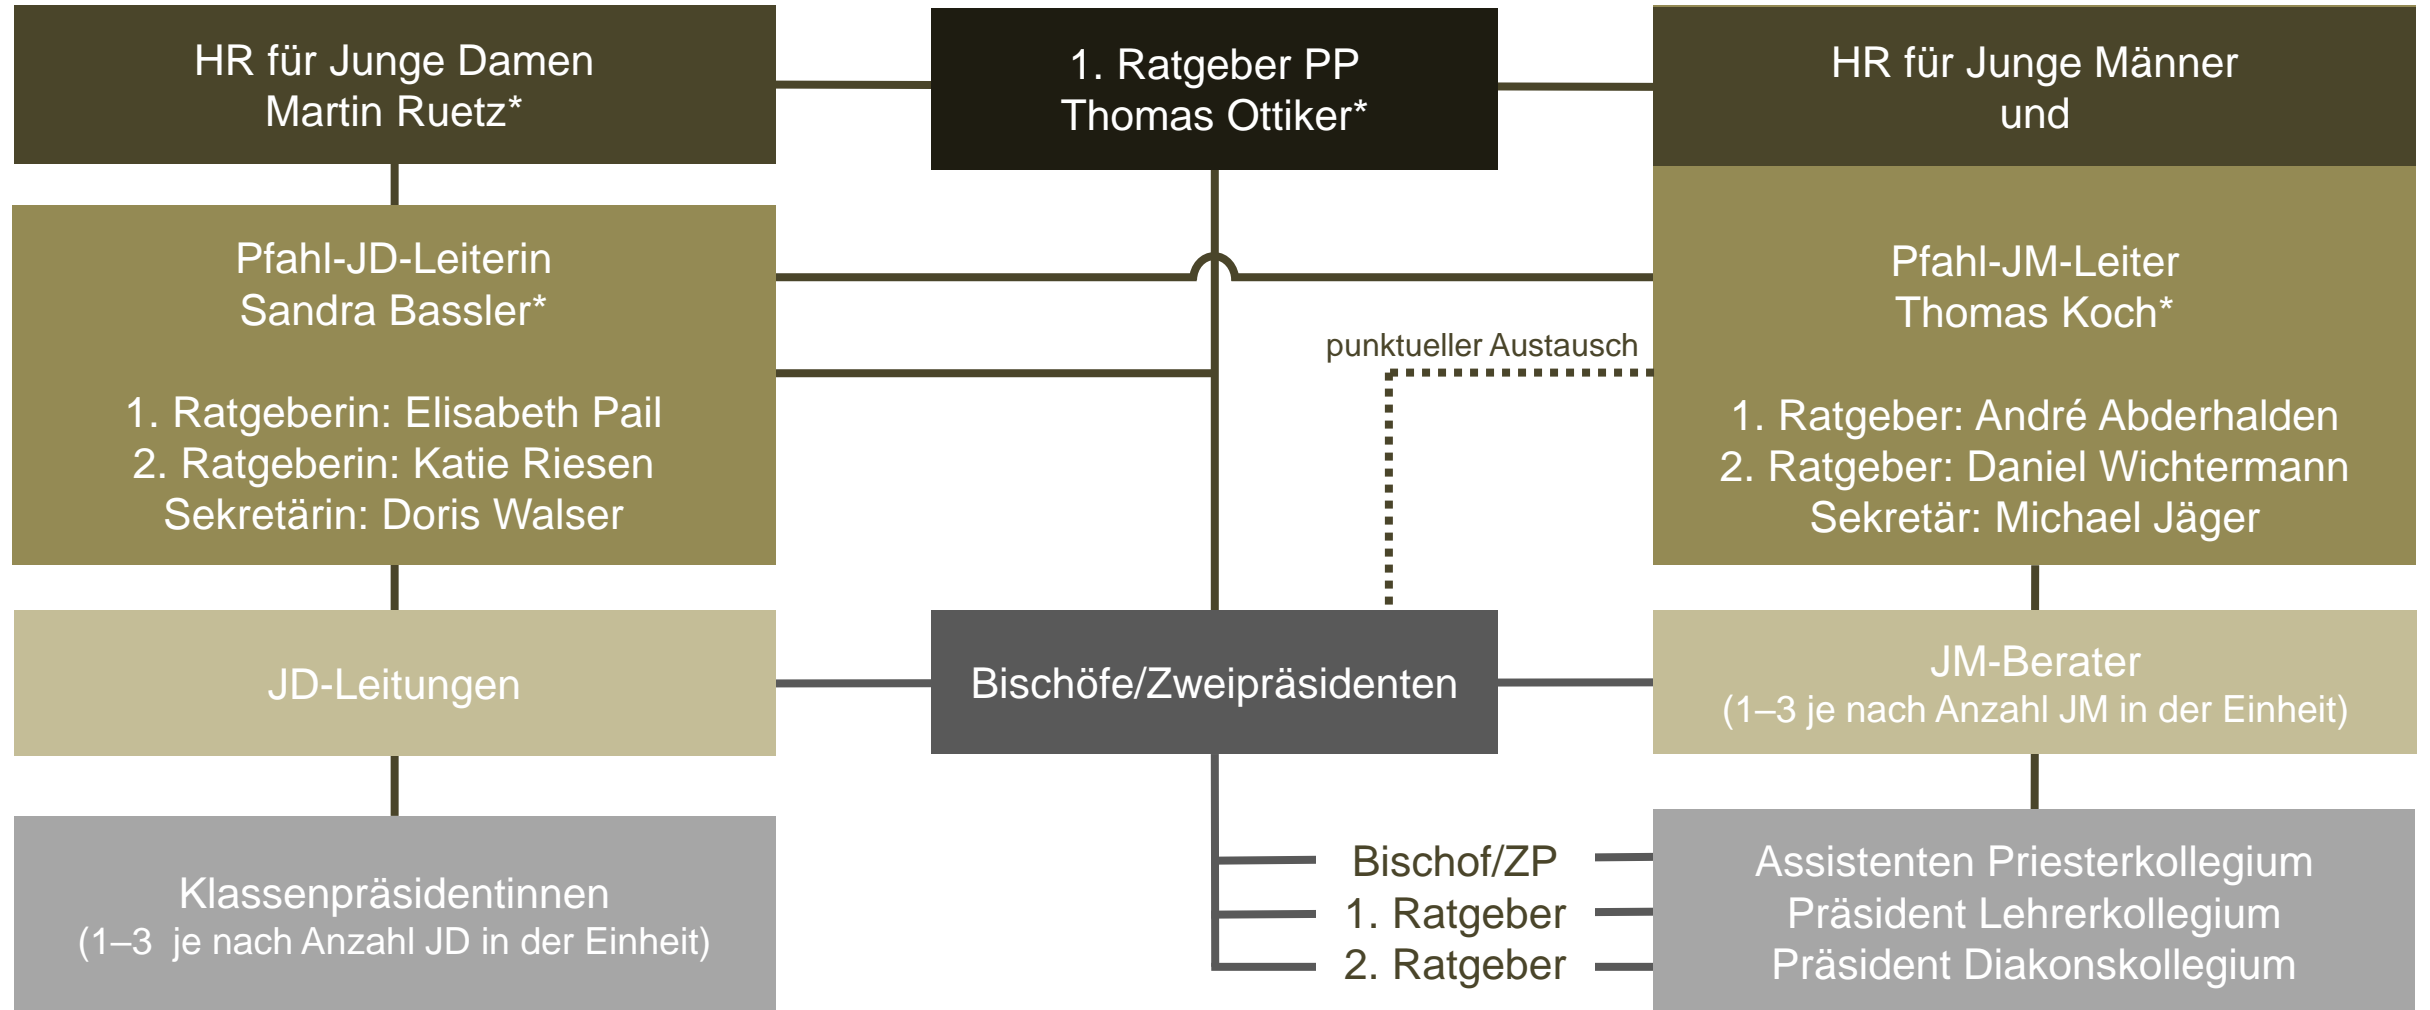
HR für Junge Damen
Martin Ruetz*

1. Ratgeber PP
Thomas Ottiker*

HR für Junge Männer
und

Pfahl-JD-Leiterin
Sandra Bassler*

1. Ratgeberin: Elisabeth Pail
2. Ratgeberin: Katie Riesen
Sekretärin: Doris Walser

punktueller Austausch

Pfahl-JM-Leiter
Thomas Koch*

1. Ratgeber: André Abderhalden
2. Ratgeber: Daniel Wichtermann
Sekretär: Michael Jäger

JD-Leitungen

Bischöfe/Zweipräsidenten

JM-Berater
(1–3 je nach Anzahl JM in der Einheit)

Klassenpräsidentinnen
(1–3 je nach Anzahl JD in der Einheit)

Bischof/ZP
1. Ratgeber
2. Ratgeber

Assistenten Priesterkollegium
Präsident Lehrerkollegium
Präsident Diakonskollegium